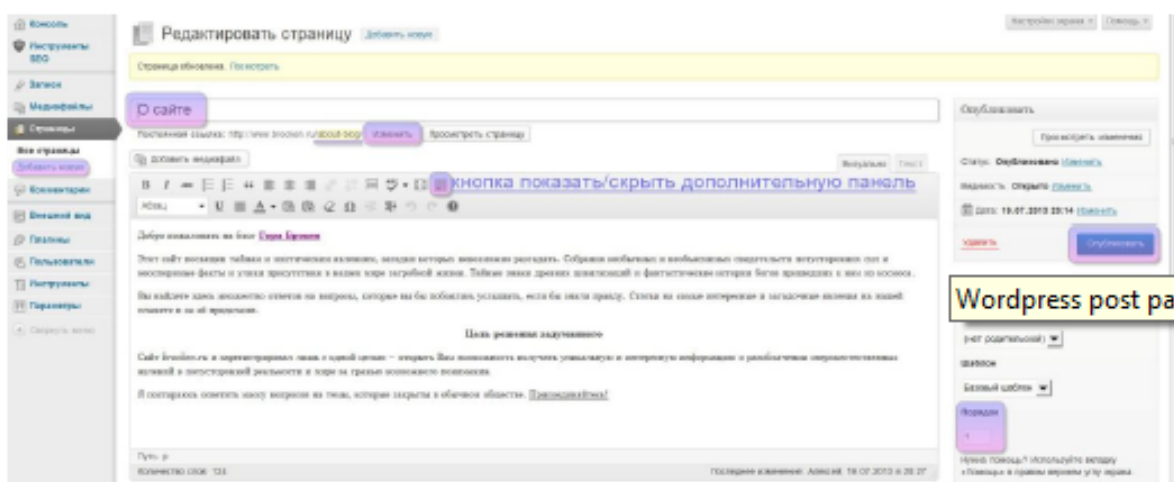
Консоль
Инструменты SEO
Записи
Медиафайлы
Страницы
Все страницы
Добавить новую
Комментарии
Внешний вид
Плагины
Пользователи
Инструменты
Параметры
Свернуть меню

Редактировать страницу Добавить новую

Настройки экрана Помощь

Страница обновлена. Посмотреть

О сайте

Постоянная ссылка: http://www.brocken.ru/about-brocken/ Изменить Просмотреть страницу

Добавить медиафайл

Визуально Текст

кнопка показать/скрыть дополнительную панель

Абзац

Добро пожаловать на блог Серж Брокен

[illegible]

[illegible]

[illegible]

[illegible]

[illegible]

Путь: p

Количество слов: 134

Последнее изменение: Алексей 18.07.2013 в 20:27

Опубликовать

Просмотреть изменения

Статус: Опубликовано Изменить

Видимость: Открыто Изменить

Дата: 19.07.2013 20:14 Изменить

Удалить

Опубликовать

Wordpress post pa

(нет родительской)

Шаблон

Базовый шаблон

Порядок

1

Нужна помощь? Используйте вкладку «Помощь» в правом верхнем углу экрана